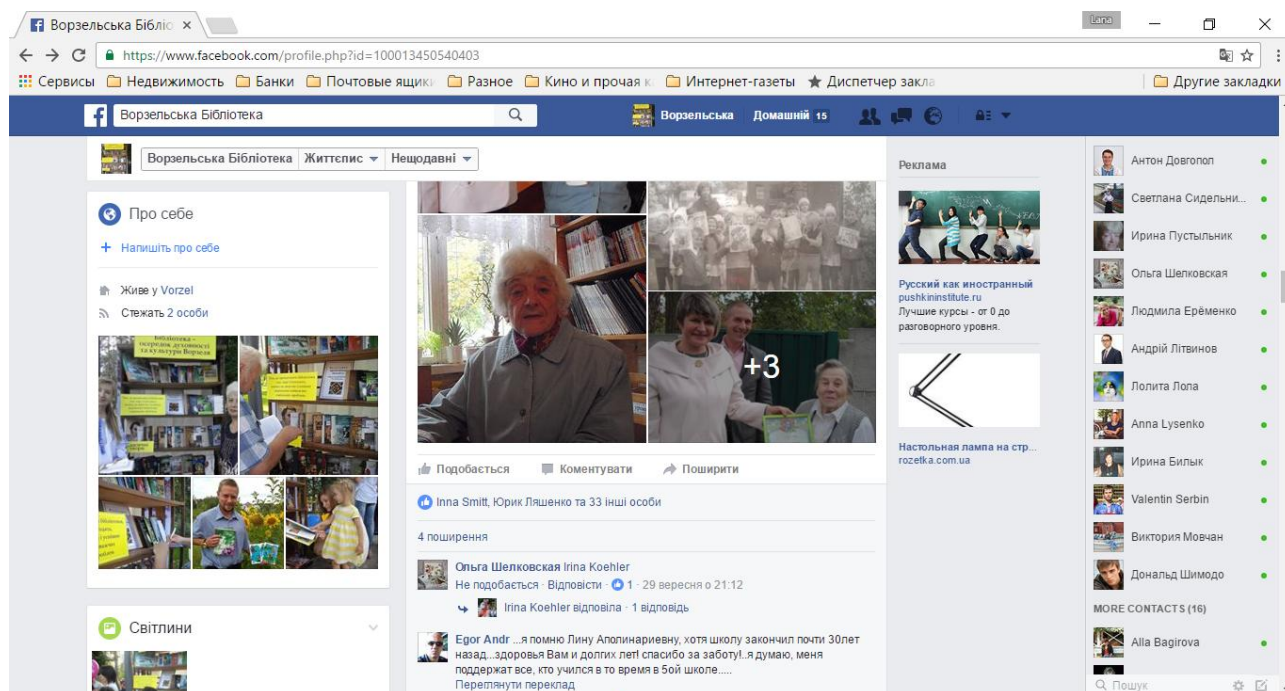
Ворзельська Бібліо ×

Lana

https://www.facebook.com/profile.php?id=100013450540403

Сервисы Недвижимость Банки Почтовые ящики Разное Кино и прочая к Интернет-газеты Диспетчер закла Другие закладки

Ворзельська Бібліотека

Ворзельська Домашній 15

Ворзельська Бібліотека Життєпис Нещодавні

Про себе

+ Напишіть про себе

Живе у Vorzel

Стежать 2 особи

Бібліотека – осередок духовності та культури Ворзеля

+3

Подобається Коментувати Поширити

Inna Smitt, Юрик Ляшенко та 33 інші особи

4 поширення

Ольга Шелковская Irina Koehler
Не подобається · Відповісти · 1 · 29 вересня о 21:12

Irina Koehler відповіла · 1 відповідь

Egor Andr ...я помню Лину Аполинариевну, хотя школу закончил почти 30лет назад...здоровья Вам и долгих лет! спасибо за заботу!..я думаю, меня поддержат все, кто учился в то время в 5ой школе.....
Переглянути переклад

Світлини

Реклама

Русский как иностранный
pushkininstitute.ru
Лучшие курсы - от 0 до разговорного уровня.

Настольная лампа на стр...
rozetka.com.ua

Антон Довгопол
Светлана Сидельни...
Ирина Пустыльник
Ольга Шелковская
Людмила Ерёменко
Андрій Літвинов
Лолита Лола
Anna Lysenko
Ирина Билык
Valentin Serbin
Виктория Мовчан
Дональд Шимодо
MORE CONTACTS (16)
Alla Bagirova

Пошук